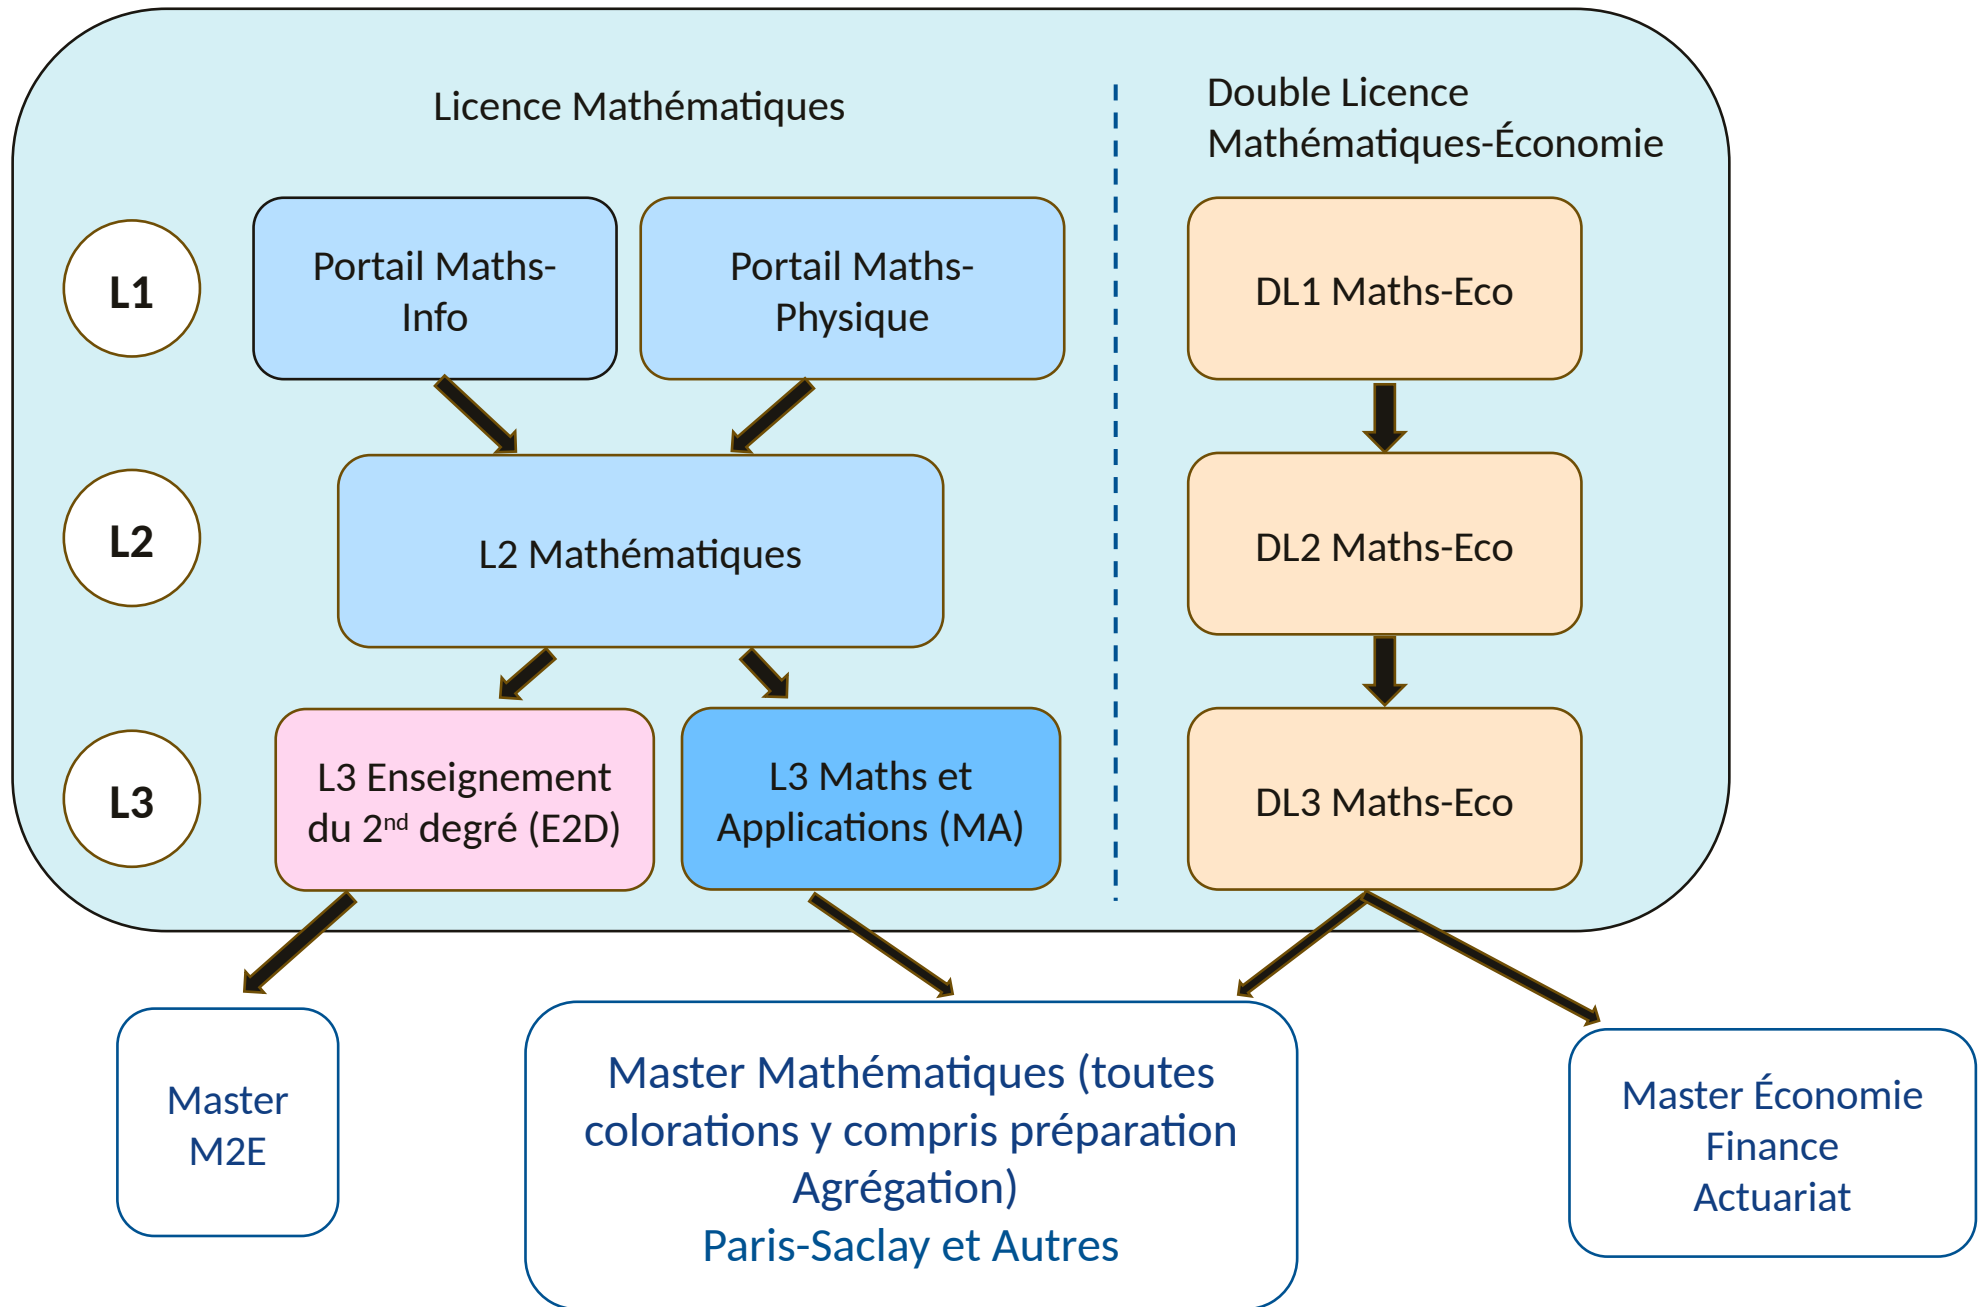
Licence Mathématiques

Double Licence Mathématiques-Économie

L1

Portail Maths-Info

Portail Maths-Physique

DL1 Maths-Eco

L2

L2 Mathématiques

DL2 Maths-Eco

L3

L3 Enseignement du 2$^{nd}$ degré (E2D)

L3 Maths et Applications (MA)

DL3 Maths-Eco

Master M2E

Master Mathématiques (toutes colorations y compris préparation Agrégation)
Paris-Saclay et Autres

Master Économie Finance Actuariat